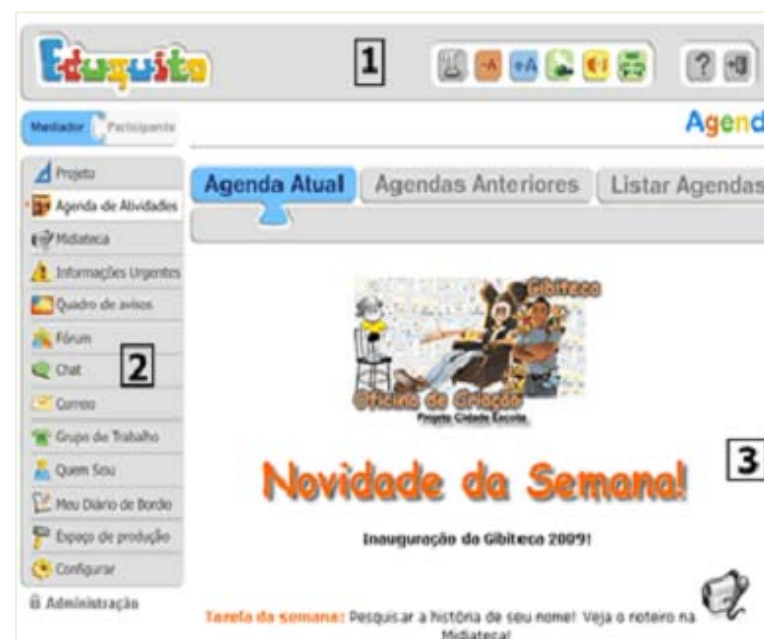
Eduquito

1

-A +A

? 

Mediador Participante

Agend

Projeto
Agenda de Atividades
Midiateca
Informações Urgentes
Quadro de avisos
Fórum
Chat
Correio
Grupo de Trabalho
Quem Sou
Meu Diário de Bordo
Espaço de produção
Configurar
Administração

2

Agenda Atual | Agendas Anteriores | Listar Agendas

Gibiteca
Oficina de Criação
Projeto Cidade Escola

3

Novidade da Semana!

Inauguração da Gibiteca 2009!

Tarefa da semana: Pesquisar a história de seu nome! Veja o roteiro na Midiateca!